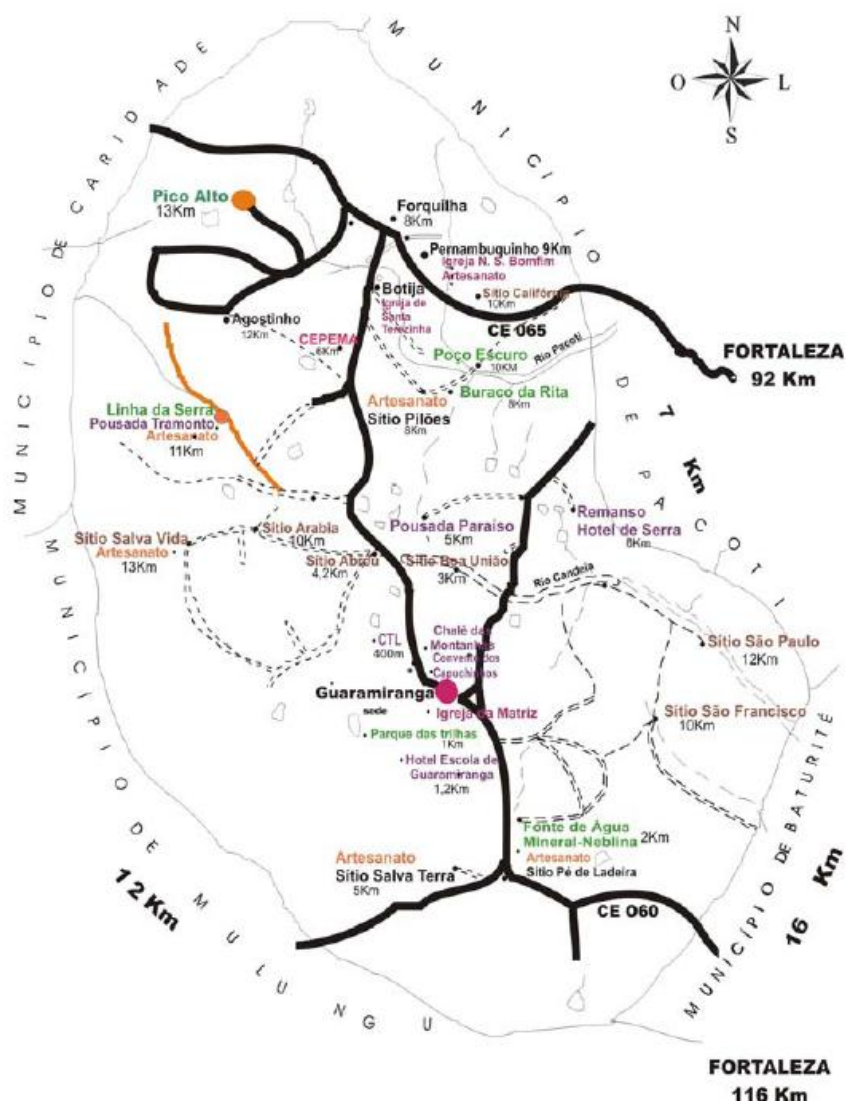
N
O
L
S

MUNICÍPIO DE CARIDADE

Pico Alto
13Km

Forquilha
8Km

Pernambuquinho 9Km
Igreja N. S. Bomfim
Artesanato

Sítio Califórnia
10Km

Botija
Igreja de Santa Terezinha

Agostinho
12Km

CEPEMA
6Km

CE 065

FORTALEZA
92 Km

Poço Escuro
10KM

Rio Pacoti

Buraco da Rita
8Km

Artesanato
Sítio Pilões
8Km

Linha da Serra
Pousada Tramonto
Artesanato
11Km

7 Km

MUNICÍPIO DE PACOTI

Sítio Salva Vida
Artesanato
13Km

Sítio Arabia
10Km

Pousada Paraíso
5Km

Remanso
Hotel de Serra
8Km

Sítio Abreu
4,2Km

Sítio Boa União
3Km

Rio Candeia

CTL
400m

Chalé das Montanhas
Convento dos Capuchinhos

Sítio São Paulo
12Km

Guaramiranga
sede

Igreja da Matriz

Sítio São Francisco
10Km

Parque das trilhas
1Km

Hotel Escola de Guaramiranga
1,2Km

Fonte de Água Mineral-Neblina 2Km
Artesanato
Sítio Pé de Ladeira

Artesanato
Sítio Salva Terra
5Km

MUNICÍPIO DE MULUNGU

12 Km

CE O60

MUNICÍPIO DE BATURITÉ

16 Km

FORTALEZA
116 Km